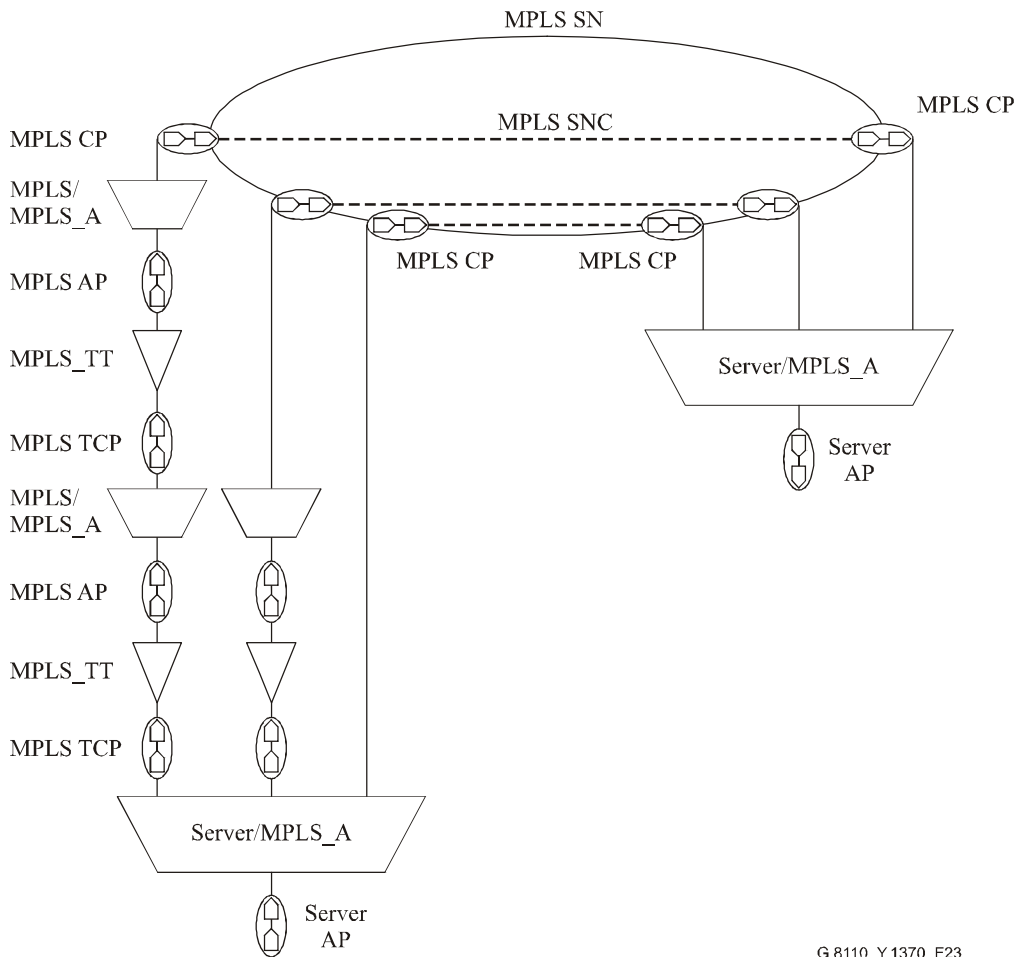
MPLS SN

MPLS CP

MPLS SNC

MPLS CP

MPLS/
MPLS_A

MPLS AP

MPLS_TT

MPLS TCP

MPLS/
MPLS_A

MPLS AP

MPLS_TT

MPLS TCP

MPLS CP

MPLS CP

Server/MPLS_A

Server
AP

Server/MPLS_A

Server
AP

G.8110_Y.1370_F23